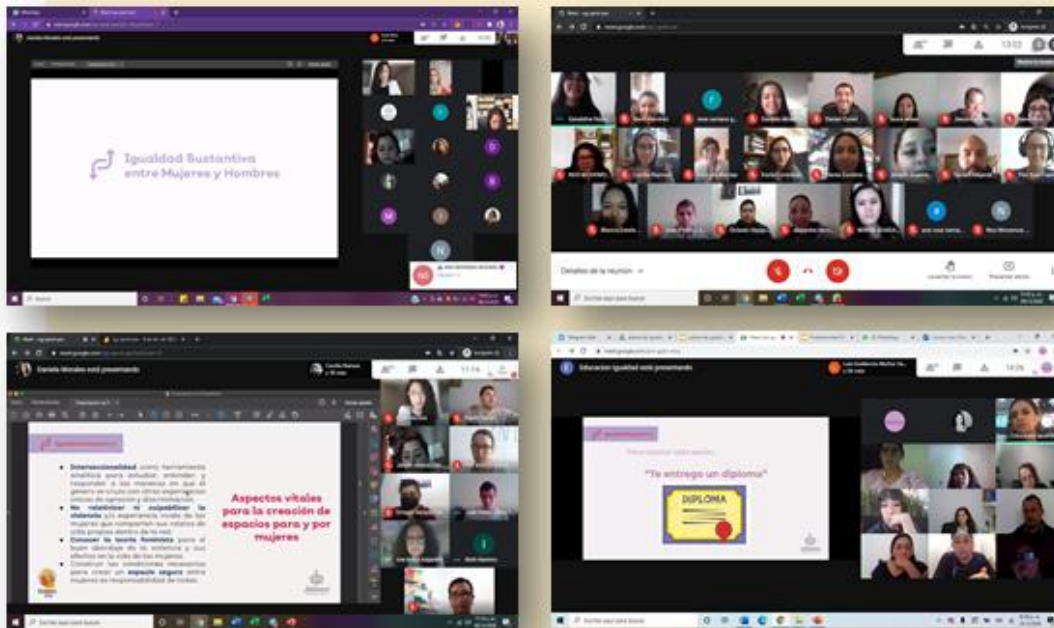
Daniela Morales está presentando

Igualdad Sustantiva entre Mujeres y Hombres

Detalles de la reunión

Daniela Morales está presentando

Interseccionalidad como herramienta analítica para estudiar, entender y responder a las maneras en que el género se cruza con otras experiencias únicas de opresión y discriminación.
No relativizar ni culpabilizar la violencia y/o experiencia vivida de las mujeres que comparten sus relatos de vida propios dentro de la red.
Conocer la teoría feminista para el buen abordaje de la violencia y sus efectos en la vida de las mujeres.
Construir las condiciones necesarias para crear un espacio seguro entre mujeres es responsabilidad de todas.

Aspectos vitales para la creación de espacios para y por mujeres

Educación Igualdad está presentando

"Te entrego un diploma"

DIPLOMA